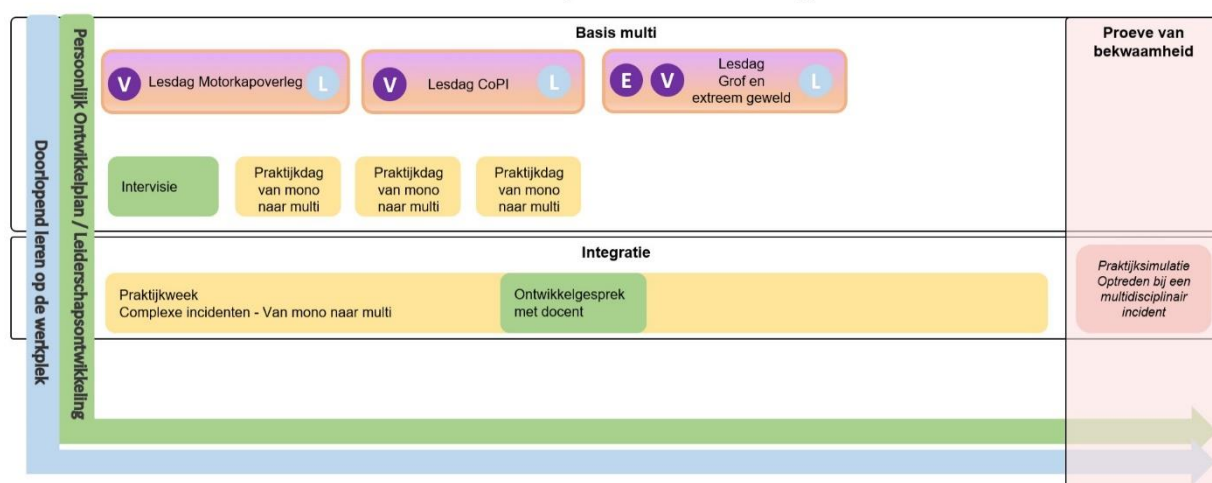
Doorlopend leren op de werkplek

Persoonlijk Ontwikkelplan / Leiderschapsontwikkeling

Basis multi

V Lesdag Motorkapoverleg L

V Lesdag CoPI L

E V Lesdag Grof en extreem geweld L

Intervisie

Praktijkdag van mono naar multi

Praktijkdag van mono naar multi

Praktijkdag van mono naar multi

Integratie

Praktijkweek
Complexe incidenten - Van mono naar multi

Ontwikkelgesprek met docent

Proeve van bekwaamheid

Praktijksimulatie Optreden bij een multidisciplinair incident